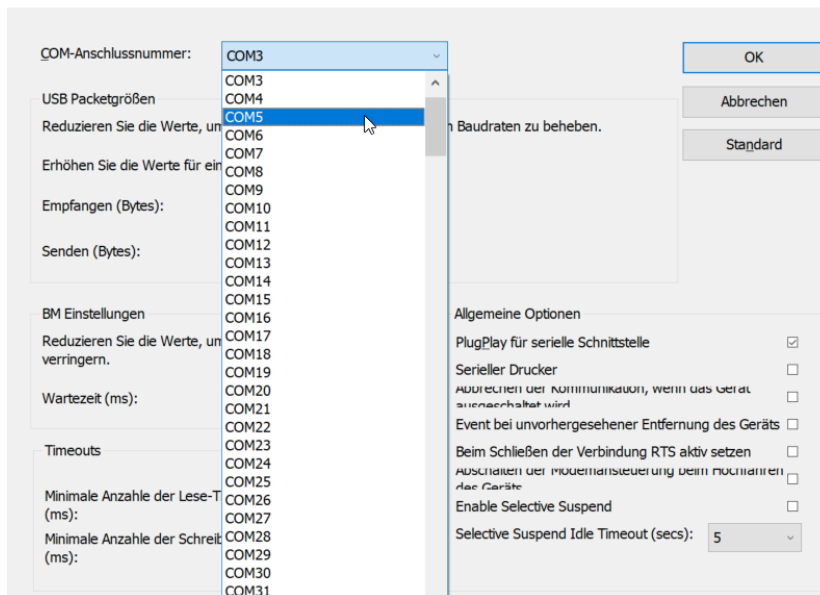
COM-Anschlussnummer: COM3

OK

Abbrechen

Standard

USB Packetgrößen

Reduzieren Sie die Werte, um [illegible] n Baudraten zu beheben.

Erhöhen Sie die Werte für ein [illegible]

Empfangen (Bytes):

Senden (Bytes):

COM3
COM4
COM5
COM6
COM7
COM8
COM9
COM10
COM11
COM12
COM13
COM14
COM15
COM16
COM17
COM18
COM19
COM20
COM21
COM22
COM23
COM24
COM25
COM26
COM27
COM28
COM29
COM30
COM31

BM Einstellungen

Reduzieren Sie die Werte, um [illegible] verringern.

Wartezeit (ms):

Timeouts

Minimale Anzahle der Lese-T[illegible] (ms):

Minimale Anzahle der Schreib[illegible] (ms):

Allgemeine Optionen

PlugPlay für serielle Schnittstelle

Serieller Drucker

Abbrechen der Kommunikation, wenn das Gerät ausgeschaltet wird

Event bei unvorhergesehener Entfernung des Geräts

Beim Schließen der Verbindung RTS aktiv setzen

Abschalten der Modemansteuerung beim Hochfahren des Geräts

Enable Selective Suspend

Selective Suspend Idle Timeout (secs): 5